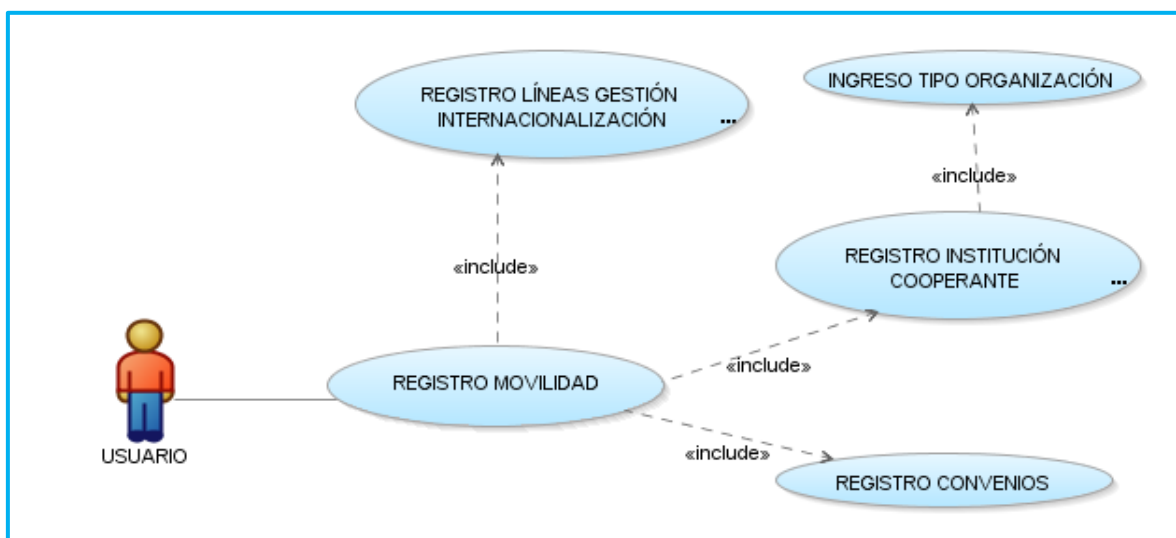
REGISTRO LÍNEAS GESTIÓN INTERNACIONALIZACIÓN ...

INGRESO TIPO ORGANIZACIÓN

«include»

«include»

REGISTRO INSTITUCIÓN COOPERANTE ...

«include»

REGISTRO MOVILIDAD

USUARIO

«include»

REGISTRO CONVENIOS